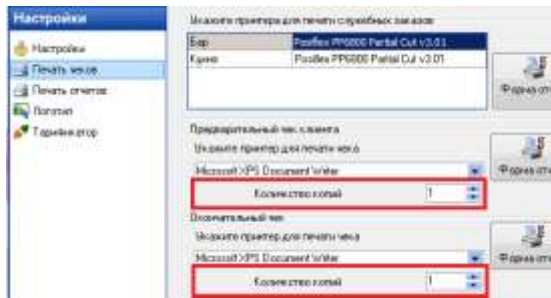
Настройки

Настройки
Печать чеков
Печать отчетов
Логотип
Терминатор

Укажите принтер для печати служебных заказов

| Бар | Posiflex PP6800 Partial Cut v3.01 |
|---|---|
| Кухня | Posiflex PP6800 Partial Cut v3.01 |

Форма от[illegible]

Предварительный чек клиента
Укажите принтер для печати чека
Microsoft XPS Document Writer
Количество копий 1

Форма от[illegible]

Окончательный чек
Укажите принтер для печати чека
Microsoft XPS Document Writer
Количество копий 1

Форма от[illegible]